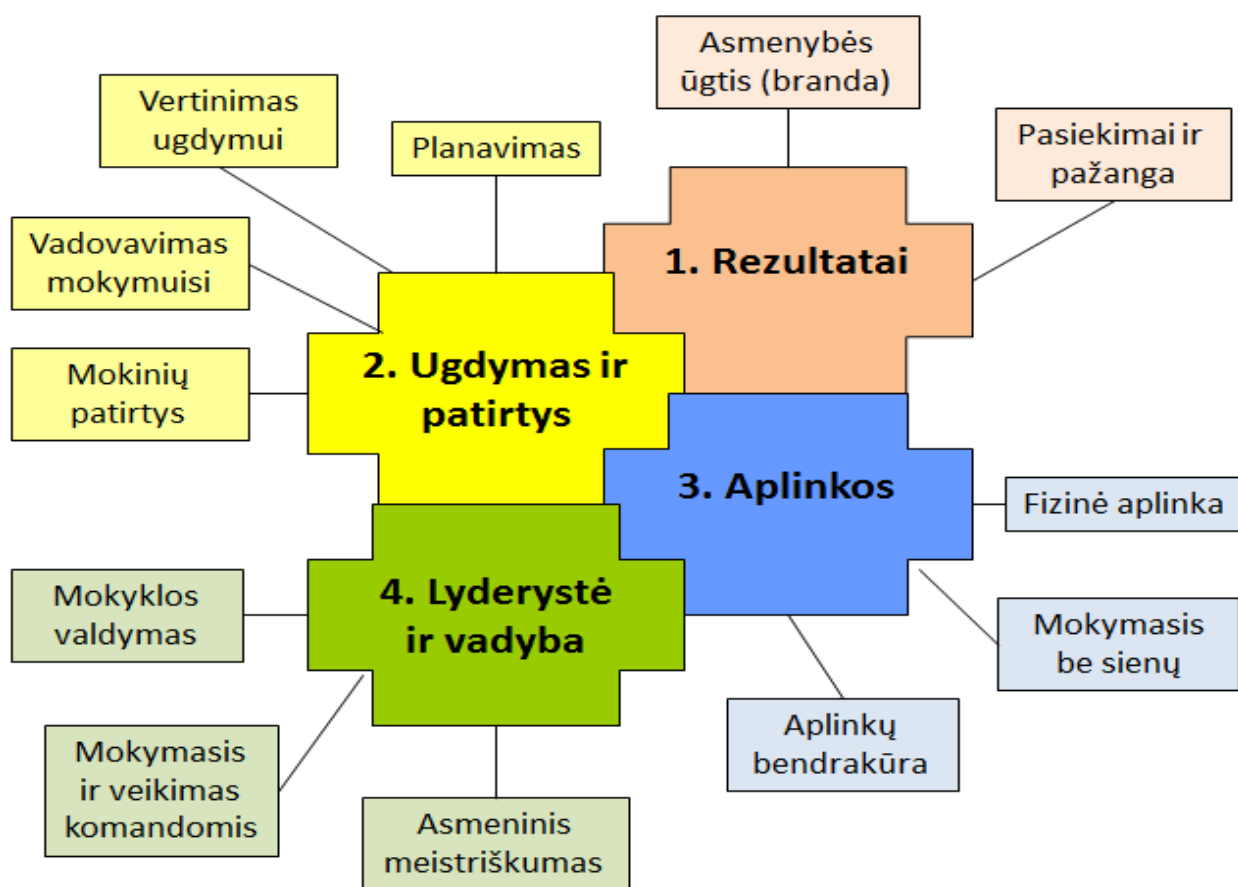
Asmenybės ūgtis (branda)

Vertinimas ugdymui

Planavimas

Pasiekimai ir pažanga

1. Rezultatai

Vadovavimas mokymuisi

Mokinių patirtys

2. Ugdymas ir patirtys

3. Aplinkos

Fizinė aplinka

Mokyklos valdymas

4. Lyderystė ir vadyba

Mokymasis be sienų

Aplinkų bendrakūra

Mokymasis ir veikimas komandomis

Asmeninis meistriškumas